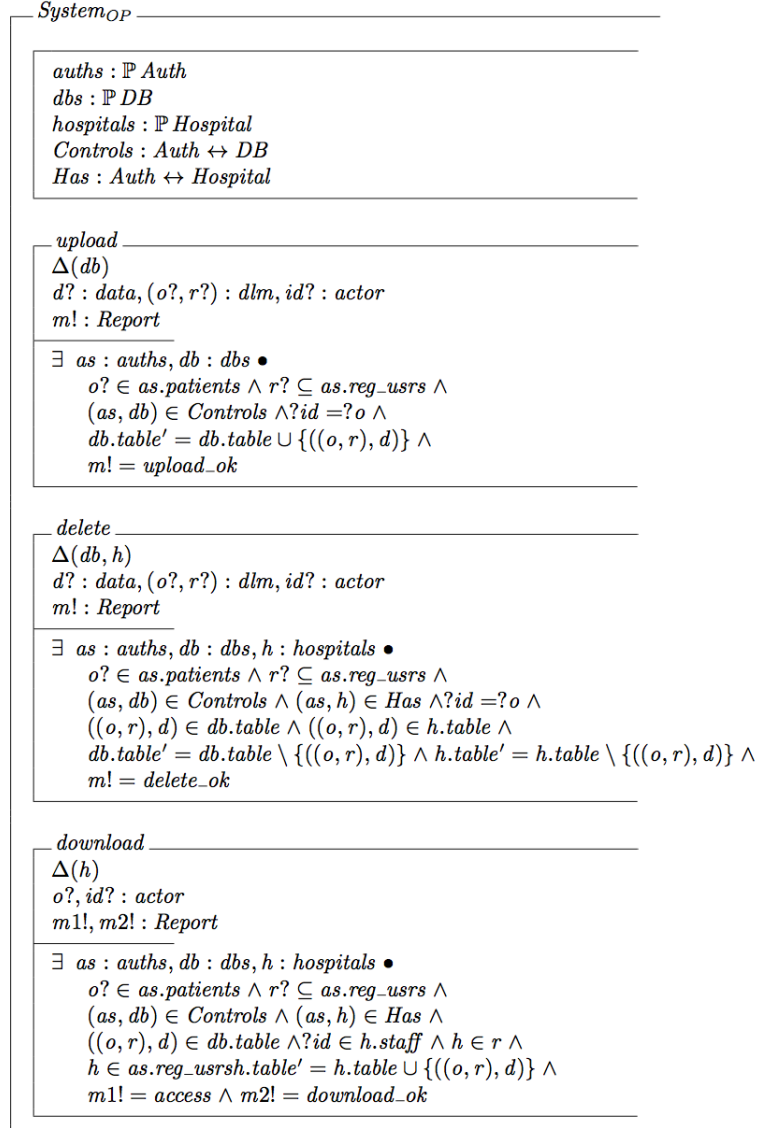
$System_{OP}$

$auths : \mathbb{P}\, Auth$
$dbs : \mathbb{P}\, DB$
$hospitals : \mathbb{P}\, Hospital$
$Controls : Auth \leftrightarrow DB$
$Has : Auth \leftrightarrow Hospital$

$upload$

$\Delta(db)$
$d? : data, (o?, r?) : dlm, id? : actor$
$m! : Report$

$\exists\ as : auths, db : dbs \bullet$
$o? \in as.patients \wedge r? \subseteq as.reg\_usrs \wedge$
$(as, db) \in Controls \wedge ?id = ?o \wedge$
$db.table' = db.table \cup \{((o, r), d)\} \wedge$
$m! = upload\_ok$

$delete$

$\Delta(db, h)$
$d? : data, (o?, r?) : dlm, id? : actor$
$m! : Report$

$\exists\ as : auths, db : dbs, h : hospitals \bullet$
$o? \in as.patients \wedge r? \subseteq as.reg\_usrs \wedge$
$(as, db) \in Controls \wedge (as, h) \in Has \wedge ?id = ?o \wedge$
$((o, r), d) \in db.table \wedge ((o, r), d) \in h.table \wedge$
$db.table' = db.table \setminus \{((o, r), d)\} \wedge h.table' = h.table \setminus \{((o, r), d)\} \wedge$
$m! = delete\_ok$

$download$

$\Delta(h)$
$o?, id? : actor$
$m1!, m2! : Report$

$\exists\ as : auths, db : dbs, h : hospitals \bullet$
$o? \in as.patients \wedge r? \subseteq as.reg\_usrs \wedge$
$(as, db) \in Controls \wedge (as, h) \in Has \wedge$
$((o, r), d) \in db.table \wedge ?id \in h.staff \wedge h \in r \wedge$
$h \in as.reg\_usrsh.table' = h.table \cup \{((o, r), d)\} \wedge$
$m1! = access \wedge m2! = download\_ok$